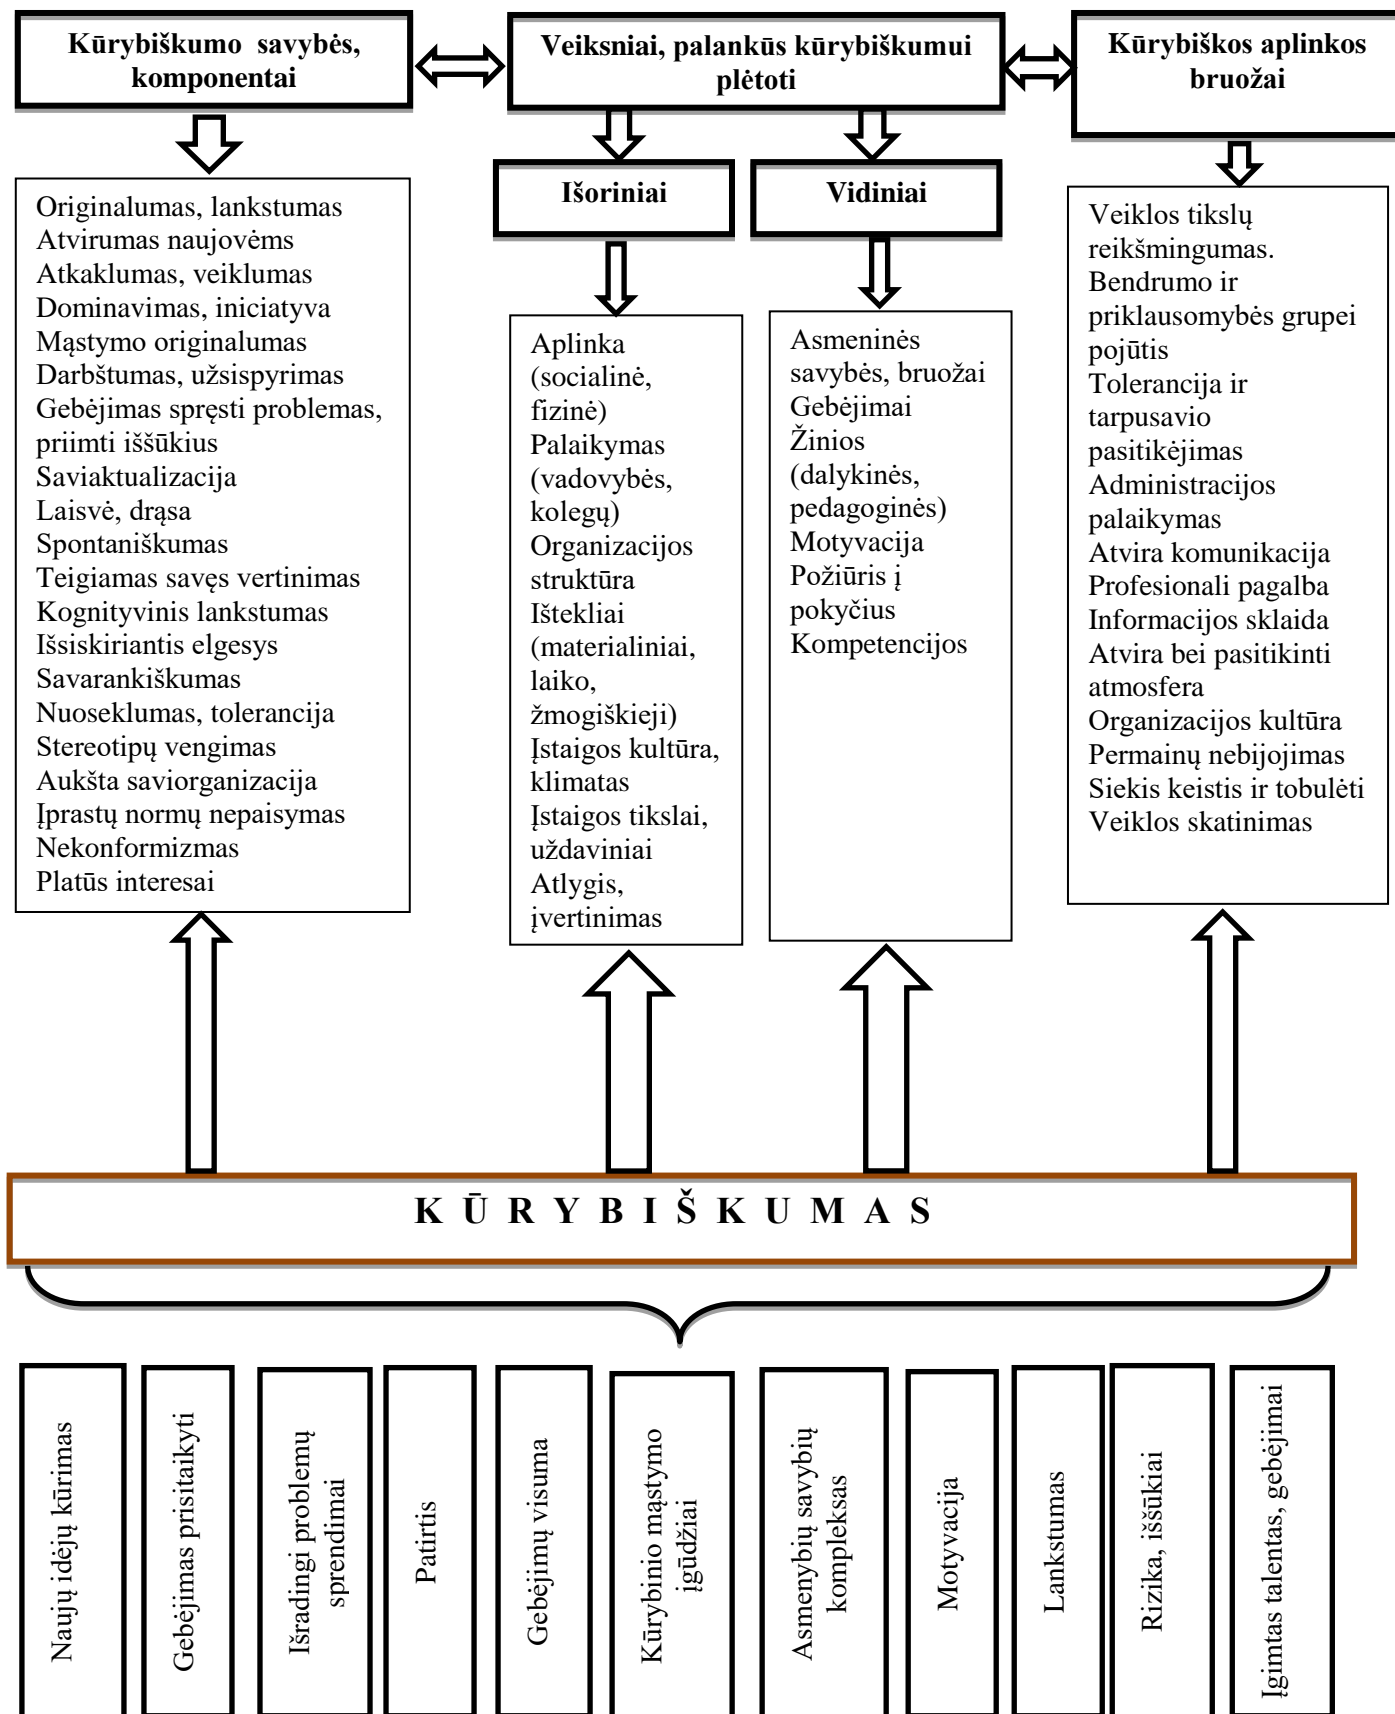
**Kūrybiškumo savybės, komponentai**

**Veiksniai, palankūs kūrybiškumui plėtoti**

**Kūrybiškos aplinkos bruožai**

**Išoriniai**

**Vidiniai**

Originalumas, lankstumas
Atvirumas naujovėms
Atkaklumas, veiklumas
Dominavimas, iniciatyva
Mąstymo originalumas
Darbštumas, užsispyrimas
Gebėjimas spręsti problemas, priimti iššūkius
Saviaktualizacija
Laisvė, drąsa
Spontaniškumas
Teigiamas savęs vertinimas
Kognityvinis lankstumas
Išsiskiriantis elgesys
Savarankiškumas
Nuoseklumas, tolerancija
Stereotipų vengimas
Aukšta saviorganizacija
Įprastų normų nepaisymas
Nekonformizmas
Platūs interesai

Aplinka (socialinė, fizinė)
Palaikymas (vadovybės, kolegų)
Organizacijos struktūra
Ištekliai (materialiniai, laiko, žmogiškieji)
Įstaigos kultūra, klimatas
Įstaigos tikslai, uždaviniai
Atlygis, įvertinimas

Asmeninės savybės, bruožai
Gebėjimai
Žinios (dalykinės, pedagoginės)
Motyvacija
Požiūris į pokyčius
Kompetencijos

Veiklos tikslų reikšmingumas.
Bendrumo ir priklausomybės grupei pojūtis
Tolerancija ir tarpusavio pasitikėjimas
Administracijos palaikymas
Atvira komunikacija
Profesionali pagalba
Informacijos sklaida
Atvira bei pasitikinti atmosfera
Organizacijos kultūra
Permainų nebijojimas
Siekis keistis ir tobulėti
Veiklos skatinimas

**K Ū R Y B I Š K U M A S**

Naujų idėjų kūrimas

Gebėjimas prisitaikyti

Išradingi problemų sprendimai

Patirtis

Gebėjimų visuma

Kūrybinio mąstymo įgūdžiai

Asmenybių savybių kompleksas

Motyvacija

Lankstumas

Rizika, iššūkiai

Įgimtas talentas, gebėjimai